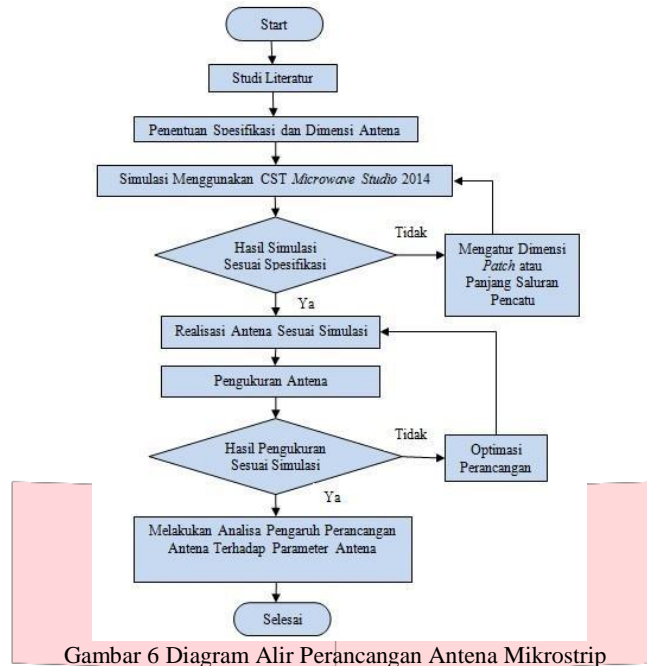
Start

Studi Literatur

Penentuan Spesifikasi dan Dimensi Antena

Simulasi Menggunakan CST *Microwave Studio* 2014

Hasil Simulasi Sesuai Spesifikasi

Tidak

Mengatur Dimensi *Patch* atau Panjang Saluran Pencatu

Ya

Realisasi Antena Sesuai Simulasi

Pengukuran Antena

Hasil Pengukuran Sesuai Simulasi

Tidak

Optimasi Perancangan

Ya

Melakukan Analisa Pengaruh Perancangan Antena Terhadap Parameter Antena

Selesai

Gambar 6 Diagram Alir Perancangan Antena Mikrostrip